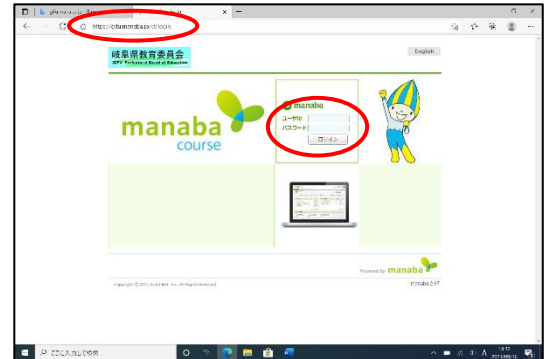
https://gifu.manaba.jp/ct/login

岐阜県教育委員会
GIFU Prefectural Board of Education

English

manaba
course

manaba
ユーザID
パスワード
ログイン

Powered by manaba

Copyright © 2014 Asahi Net, Inc. All Rights Reserved.

manaba 2.97

ここに入力して検索